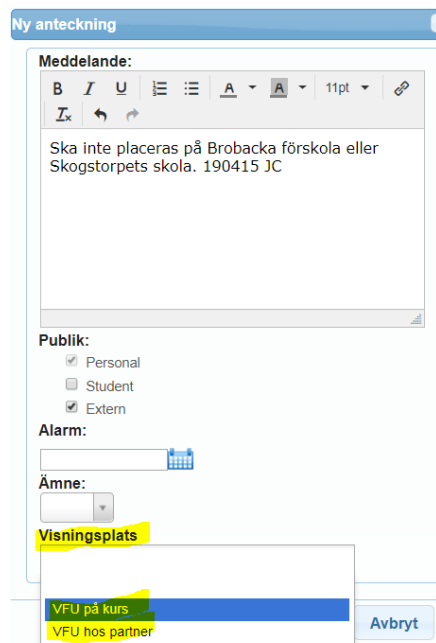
Ny anteckning

Meddelande:

B I U A A 11pt

Ska inte placeras på Brobacka förskola eller Skogstorpets skola. 190415 JC

Publik:

Personal

Student

Extern

Alarm:

Ämne:

Visningsplats

VFU på kurs

VFU hos partner

Avbryt